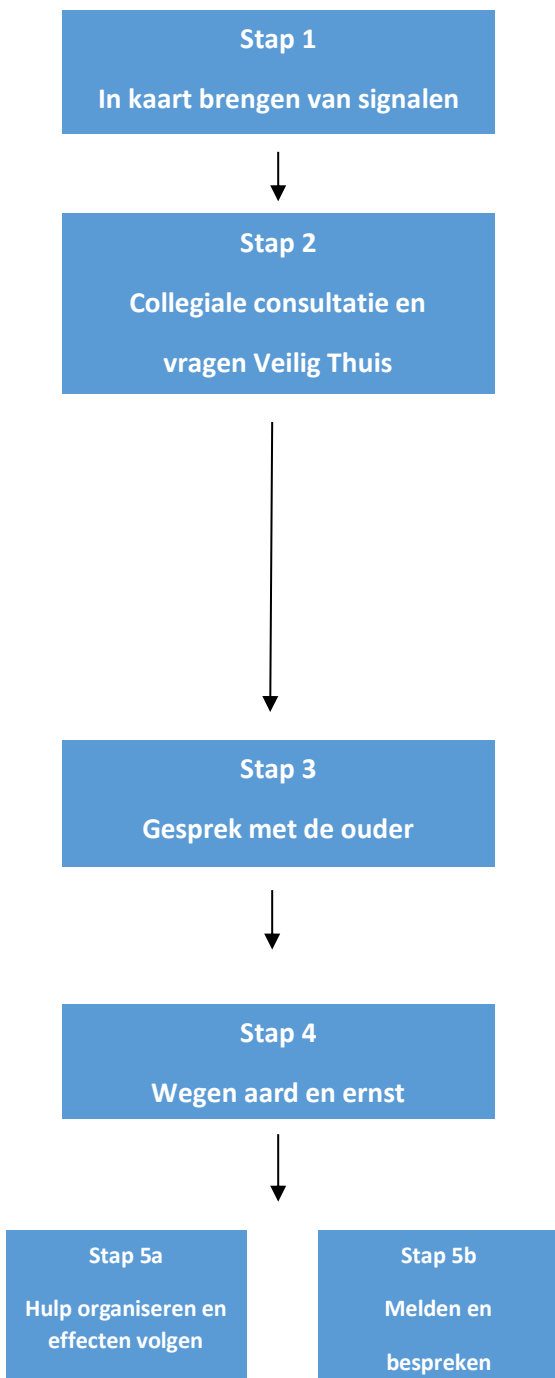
Stap 1

In kaart brengen van signalen

Stap 2

Collegiale consultatie en vragen Veilig Thuis

Stap 3

Gesprek met de ouder

Stap 4

Wegen aard en ernst

Stap 5a

Hulp organiseren en effecten volgen

Stap 5b

Melden en bespreken